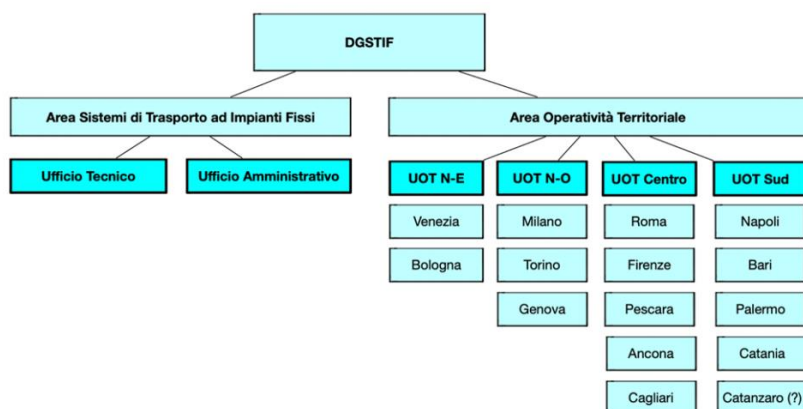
DGSTIF

Area Sistemi di Trasporto ad Impianti Fissi

Ufficio Tecnico

Ufficio Amministrativo

Area Operatività Territoriale

UOT N-E

Venezia

Bologna

UOT N-O

Milano

Torino

Genova

UOT Centro

Roma

Firenze

Pescara

Ancona

Cagliari

UOT Sud

Napoli

Bari

Palermo

Catania

Catanzaro (?)